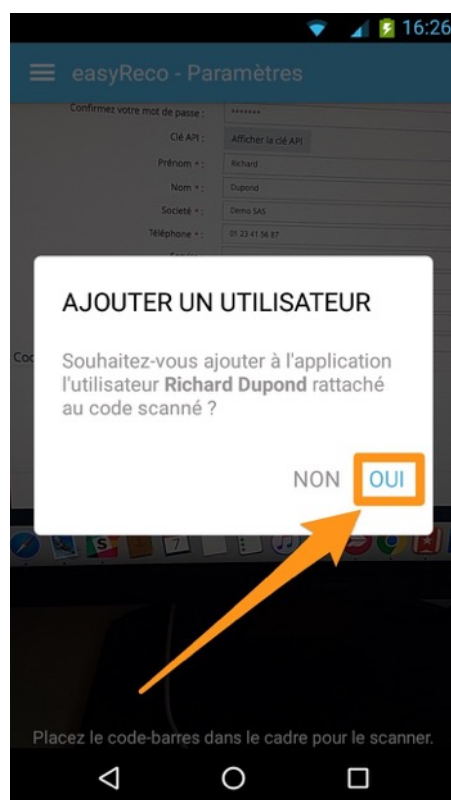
16:26

easyReco - Paramètres

Confirmez votre mot de passe : *******

Clé API : Afficher la clé API

Prénom * : Richard

Nom * : Dupond

Société * : Demo SAS

Téléphone * : 01 23 41 56 87

AJOUTER UN UTILISATEUR

Souhaitez-vous ajouter à l'application l'utilisateur **Richard Dupond** rattaché au code scanné ?

NON OUI

Placez le code-barres dans le cadre pour le scanner.